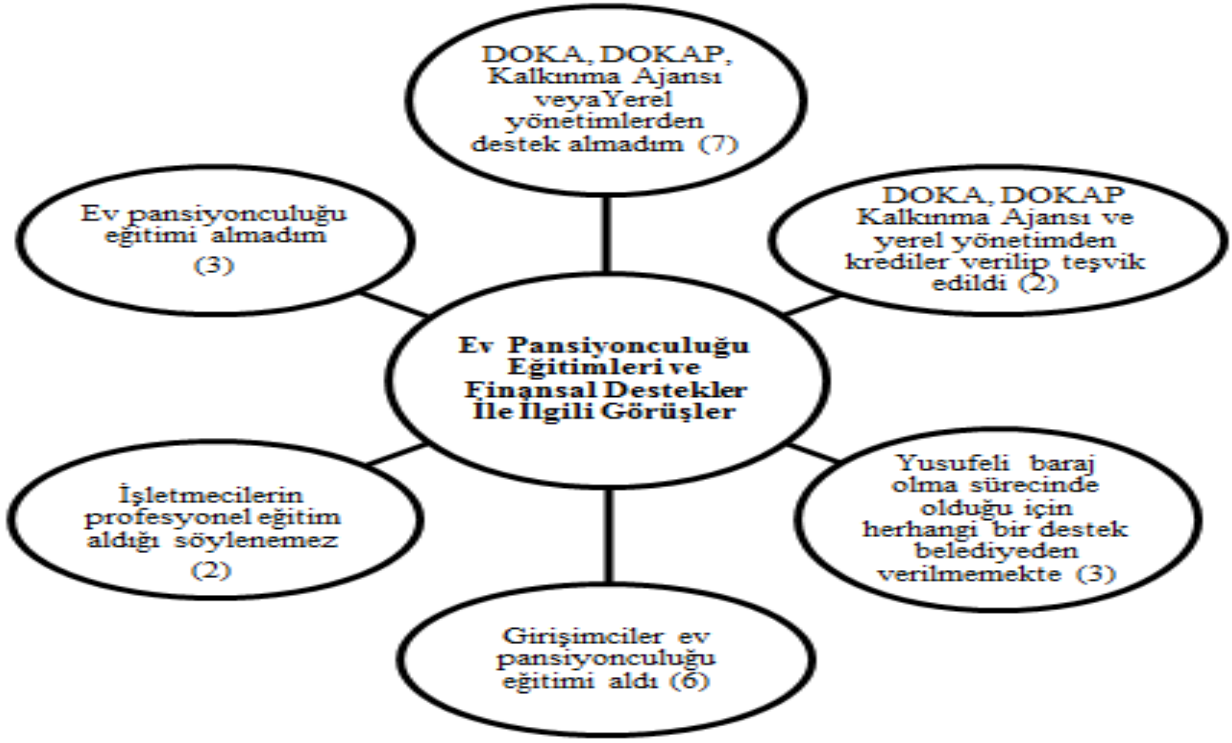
DOKA, DOKAP, Kalkınma Ajansı veyaYerel yönetimlerden destek almadım (7)

Ev pansiyonculuğu eğitimi almadım (3)

DOKA, DOKAP Kalkınma Ajansı ve yerel yönetimden krediler verilip teşvik edildi (2)

Ev Pansiyonculuğu Eğitimleri ve Finansal Destekler İle İlgili Görüşler

İşletmecilerin profesyonel eğitim aldığı söylenemez (2)

Yusufeli baraj olma sürecinde olduğu için herhangi bir destek belediyeden verilmemekte (3)

Girişimciler ev pansiyonculuğu eğitimi aldı (6)